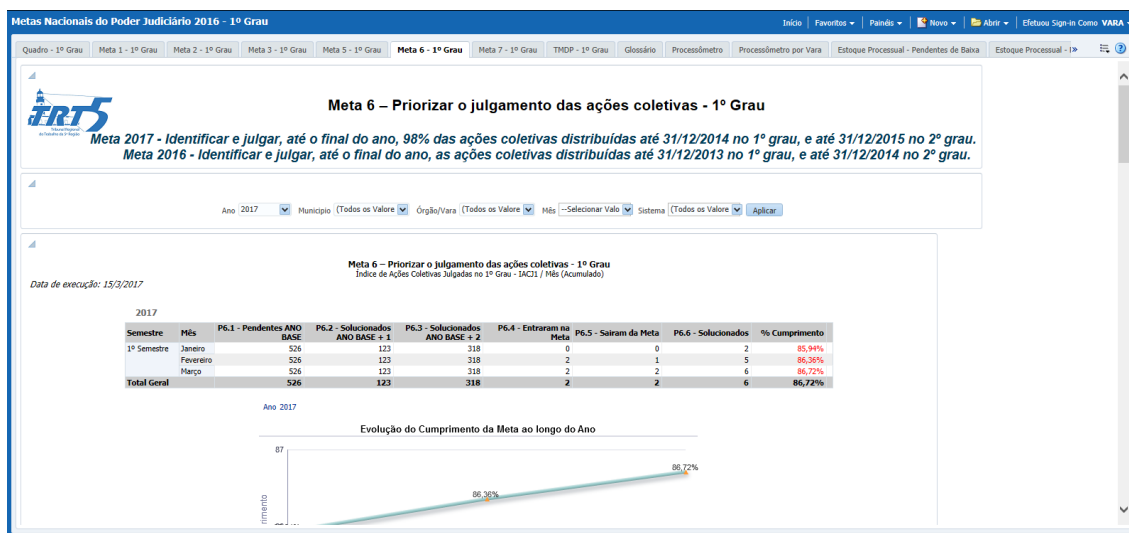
Metas Nacionais do Poder Judiciário 2016 - 1º Grau

Início | Favoritos ▾ | Painéis ▾ | Novo ▾ | Abrir ▾ | Efetuou Sign-in Como VARA

Quadro - 1º Grau | Meta 1 - 1º Grau | Meta 2 - 1º Grau | Meta 3 - 1º Grau | Meta 5 - 1º Grau | Meta 6 - 1º Grau | Meta 7 - 1º Grau | TMDP - 1º Grau | Glossário | Processômetro | Processômetro por Vara | Estoque Processual - Pendentes de Baixa | Estoque Processual - |»

TRT5 Tribunal Regional do Trabalho da 5ª Região

Meta 6 – Priorizar o julgamento das ações coletivas - 1º Grau

Meta 2017 - Identificar e julgar, até o final do ano, 98% das ações coletivas distribuídas até 31/12/2014 no 1º grau, e até 31/12/2015 no 2º grau.
Meta 2016 - Identificar e julgar, até o final do ano, as ações coletivas distribuídas até 31/12/2013 no 1º grau, e até 31/12/2014 no 2º grau.

Ano 2017 Município (Todos os Valore Órgão/Vara (Todos os Valore Mês --Selecionar Valo Sistema (Todos os Valore Aplicar

Meta 6 – Priorizar o julgamento das ações coletivas - 1º Grau
Índice de Ações Coletivas Julgadas no 1º Grau - IACJ1 / Mês (Acumulado)

Data de execução: 15/3/2017

2017

| Semestre | Mês | P6.1 - Pendentes ANO BASE | P6.2 - Solucionados ANO BASE + 1 | P6.3 - Solucionados ANO BASE + 2 | P6.4 - Entraram na Meta | P6.5 - Saíram da Meta | P6.6 - Solucionados | % Cumprimento |
|---|---|---|---|---|---|---|---|---|
| 1º Semestre | Janeiro | 526 | 123 | 318 | 0 | 0 | 2 | 85,94% |
| | Fevereiro | 526 | 123 | 318 | 2 | 1 | 5 | 86,36% |
| | Março | 526 | 123 | 318 | 2 | 2 | 6 | 86,72% |
| Total Geral | | 526 | 123 | 318 | 2 | 2 | 6 | 86,72% |

Ano 2017

Evolução do Cumprimento da Meta ao longo do Ano

87
86,72%
86,36%
rimento